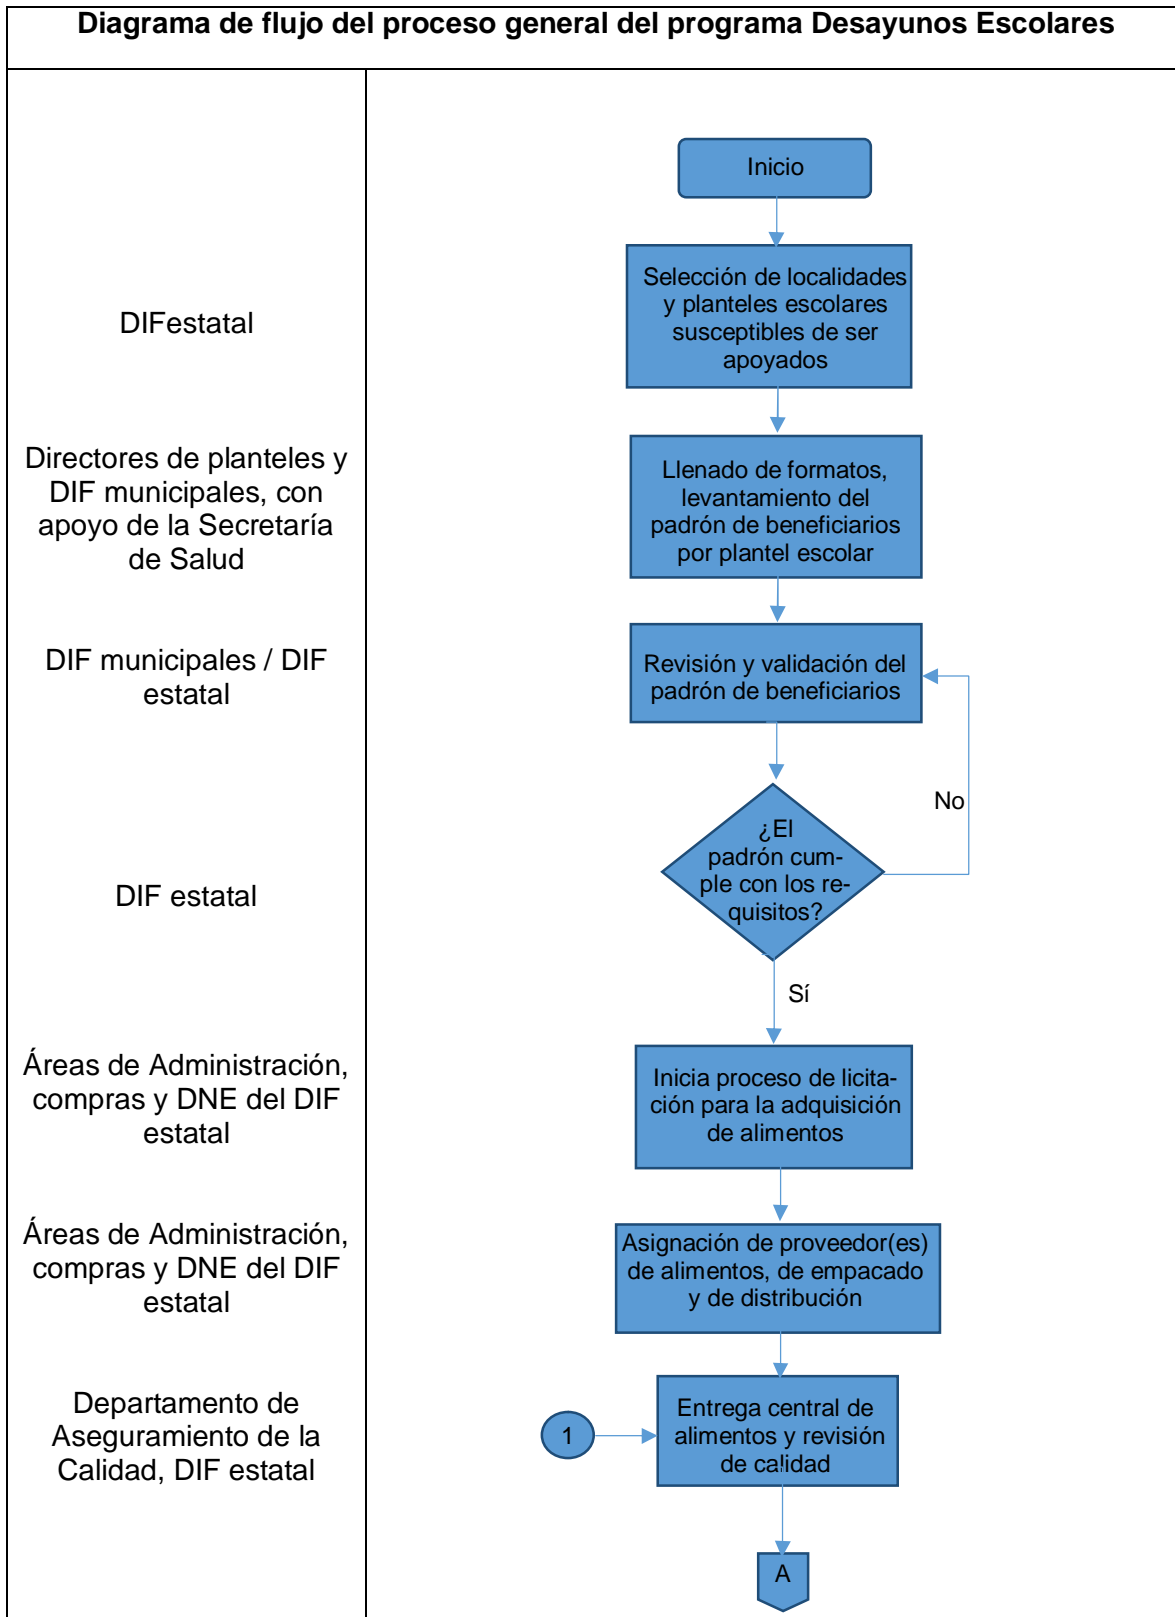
Diagrama de flujo del proceso general del programa Desayunos Escolares

DIFestatal

Directores de planteles y DIF municipales, con apoyo de la Secretaría de Salud

DIF municipales / DIF estatal

DIF estatal

Áreas de Administración, compras y DNE del DIF estatal

Áreas de Administración, compras y DNE del DIF estatal

Departamento de Aseguramiento de la Calidad, DIF estatal

Inicio

Selección de localidades y planteles escolares susceptibles de ser apoyados

Llenado de formatos, levantamiento del padrón de beneficiarios por plantel escolar

Revisión y validación del padrón de beneficiarios

¿El padrón cumple con los requisitos?

No

Sí

Inicia proceso de licitación para la adquisición de alimentos

Asignación de proveedor(es) de alimentos, de empacado y de distribución

1

Entrega central de alimentos y revisión de calidad

A